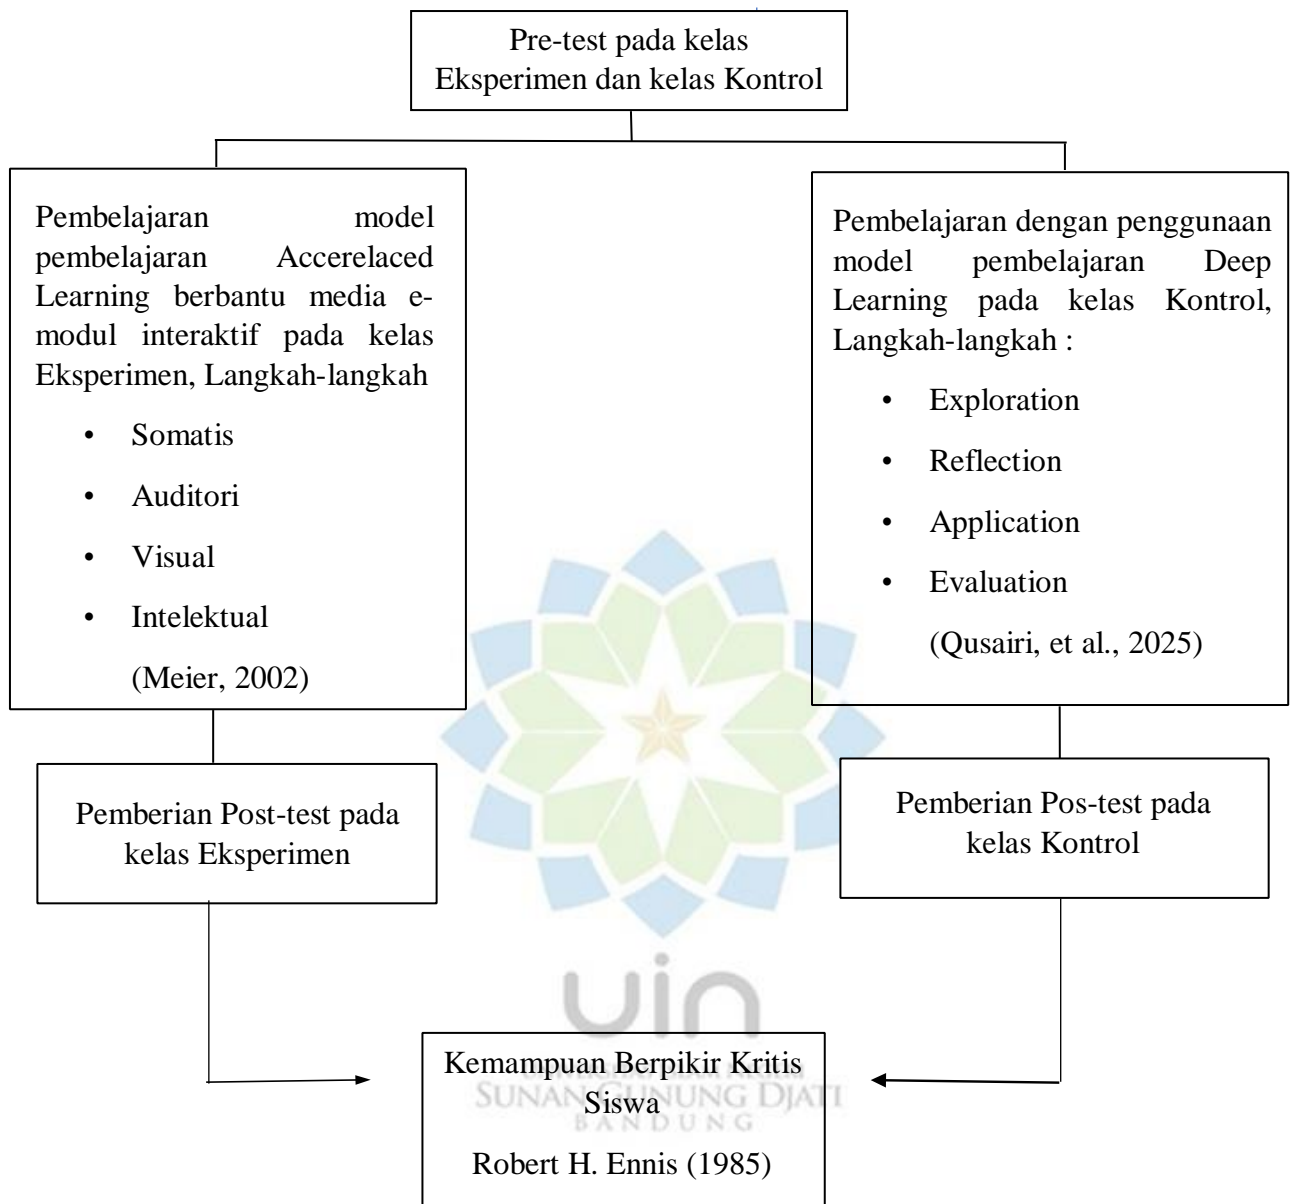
Pre-test pada kelas Eksperimen dan kelas Kontrol

Pembelajaran model pembelajaran Accerelaced Learning berbantu media e-modul interaktif pada kelas Eksperimen, Langkah-langkah

- Somatis
- Auditori
- Visual
- Intelektual

(Meier, 2002)

Pembelajaran dengan penggunaan model pembelajaran Deep Learning pada kelas Kontrol, Langkah-langkah :

- Exploration
- Reflection
- Application
- Evaluation

(Qusairi, et al., 2025)

Pemberian Post-test pada kelas Eksperimen

Pemberian Pos-test pada kelas Kontrol

Kemampuan Berpikir Kritis Siswa

Robert H. Ennis (1985)

uin
SUNAN GUNUNG DJATI
BANDUNG